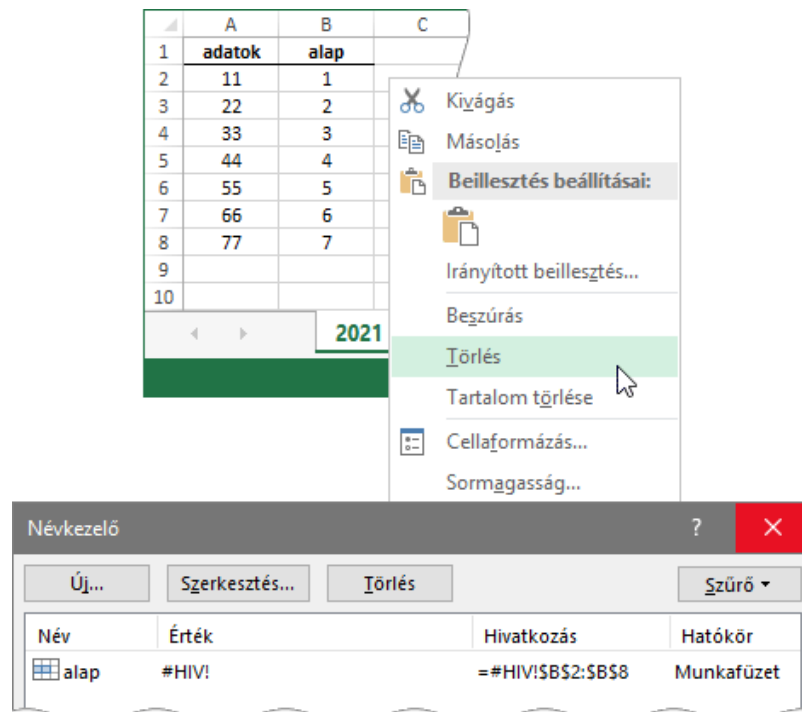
| | A | B | C |
|---|---|---|---|
| 1 | adatok | alap | |
| 2 | 11 | 1 | |
| 3 | 22 | 2 | |
| 4 | 33 | 3 | |
| 5 | 44 | 4 | |
| 6 | 55 | 5 | |
| 7 | 66 | 6 | |
| 8 | 77 | 7 | |
| 9 | | | |
| 10 | | | |

2021

Kivágás
Másolás
Beillesztés beállításai:
Irányított beillesztés...
Beszúrás
Törlés
Tartalom törlése
Cellaformázás...
Sormagasság...

Névkezelő
?
✕
Új...
Szerkesztés...
Törlés
Szűrő

| Név | Érték | Hivatkozás | Hatókör |
|---|---|---|---|
| alap | #HIV! | =#HIV!$B$2:$B$8 | Munkafüzet |